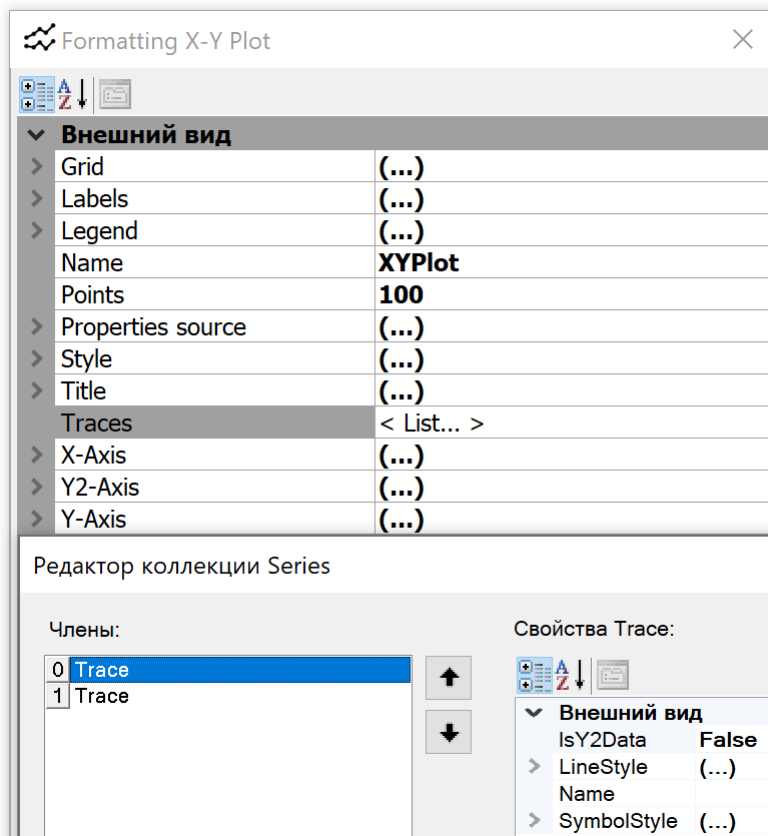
Formatting X-Y Plot

Внешний вид

| | |
|---|---|
| Grid | (...) |
| Labels | (...) |
| Legend | (...) |
| Name | XYPlot |
| Points | 100 |
| Properties source | (...) |
| Style | (...) |
| Title | (...) |
| Traces | < List... > |
| X-Axis | (...) |
| Y2-Axis | (...) |
| Y-Axis | (...) |

Редактор коллекции Series

Члены:

0 Trace
1 Trace

Свойства Trace:

Внешний вид

| | |
|---|---|
| IsY2Data | False |
| LineStyle | (...) |
| Name | |
| SymbolStyle | (...) |